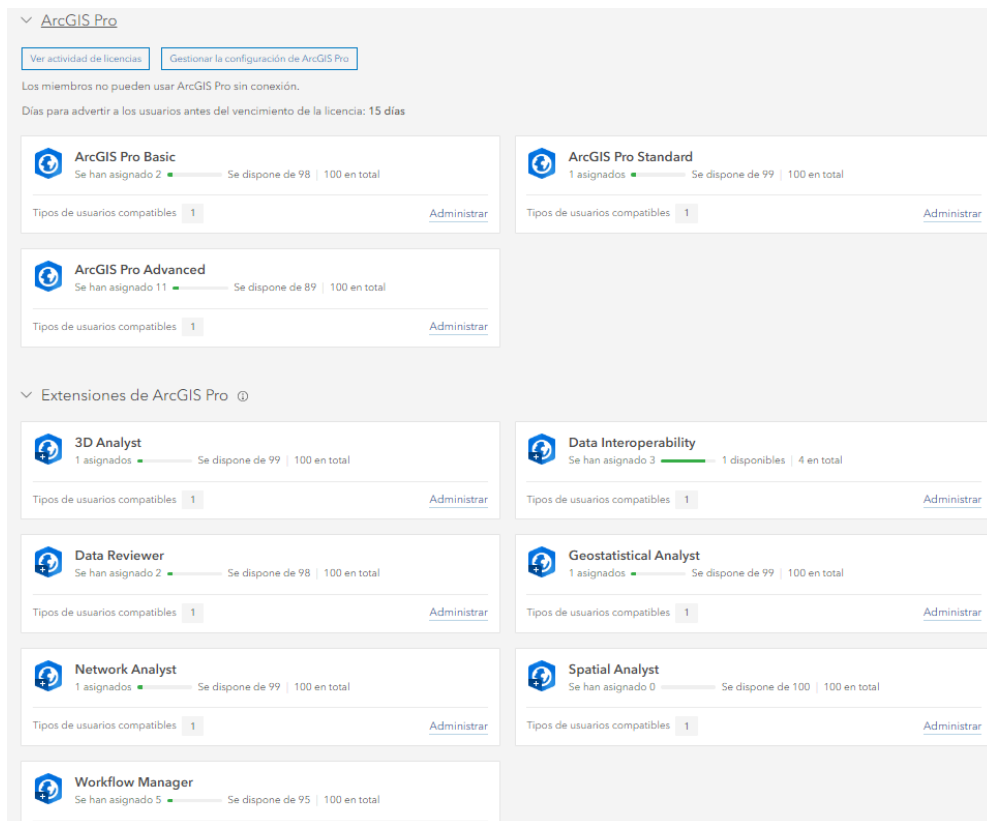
ArcGIS Pro

Ver actividad de licencias
Gestionar la configuración de ArcGIS Pro

Los miembros no pueden usar ArcGIS Pro sin conexión.

Días para advertir a los usuarios antes del vencimiento de la licencia: 15 días

ArcGIS Pro Basic
Se han asignado 2 | Se dispone de 98 | 100 en total
Tipos de usuarios compatibles 1
Administrar

ArcGIS Pro Standard
1 asignados | Se dispone de 99 | 100 en total
Tipos de usuarios compatibles 1
Administrar

ArcGIS Pro Advanced
Se han asignado 11 | Se dispone de 89 | 100 en total
Tipos de usuarios compatibles 1
Administrar

Extensiones de ArcGIS Pro

3D Analyst
1 asignados | Se dispone de 99 | 100 en total
Tipos de usuarios compatibles 1
Administrar

Data Interoperability
Se han asignado 3 | 1 disponibles | 4 en total
Tipos de usuarios compatibles 1
Administrar

Data Reviewer
Se han asignado 2 | Se dispone de 98 | 100 en total
Tipos de usuarios compatibles 1
Administrar

Geostatistical Analyst
1 asignados | Se dispone de 99 | 100 en total
Tipos de usuarios compatibles 1
Administrar

Network Analyst
1 asignados | Se dispone de 99 | 100 en total
Tipos de usuarios compatibles 1
Administrar

Spatial Analyst
Se han asignado 0 | Se dispone de 100 | 100 en total
Tipos de usuarios compatibles 1
Administrar

Workflow Manager
Se han asignado 5 | Se dispone de 95 | 100 en total